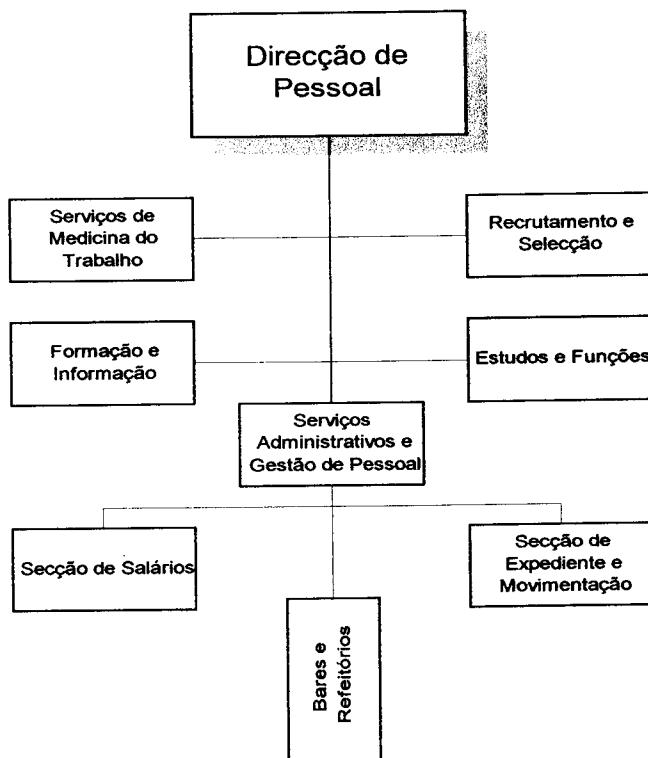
Direcção de Pessoal

Serviços de Medicina do Trabalho

Recrutamento e Selecção

Formação e Informação

Estudos e Funções

Serviços Administrativos e Gestão de Pessoal

Secção de Salários

Secção de Expediente e Movimentação

Bares e Refeitórios